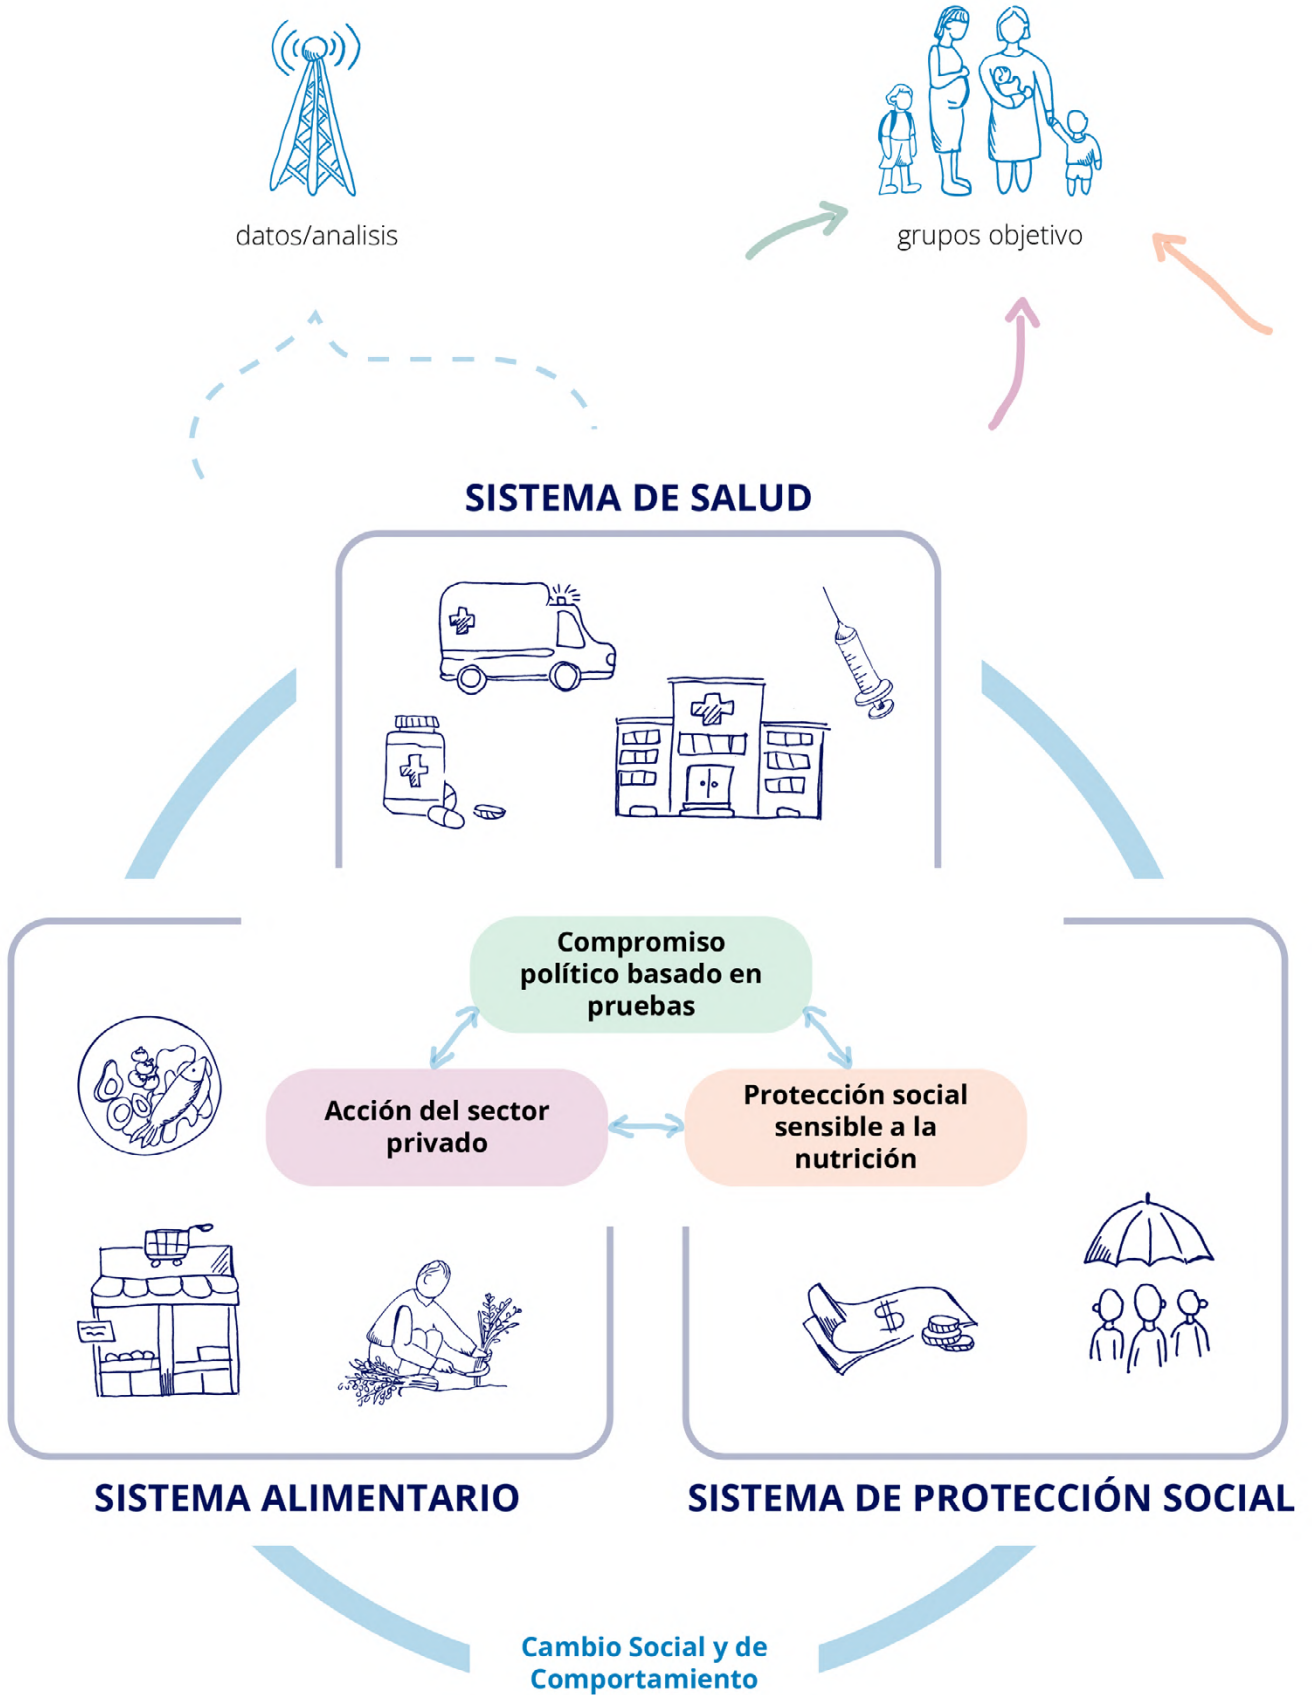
datos/analisis

grupos objetivo

SISTEMA DE SALUD

Compromiso político basado en pruebas

Acción del sector privado

Protección social sensible a la nutrición

SISTEMA ALIMENTARIO

SISTEMA DE PROTECCIÓN SOCIAL

Cambio Social y de Comportamiento